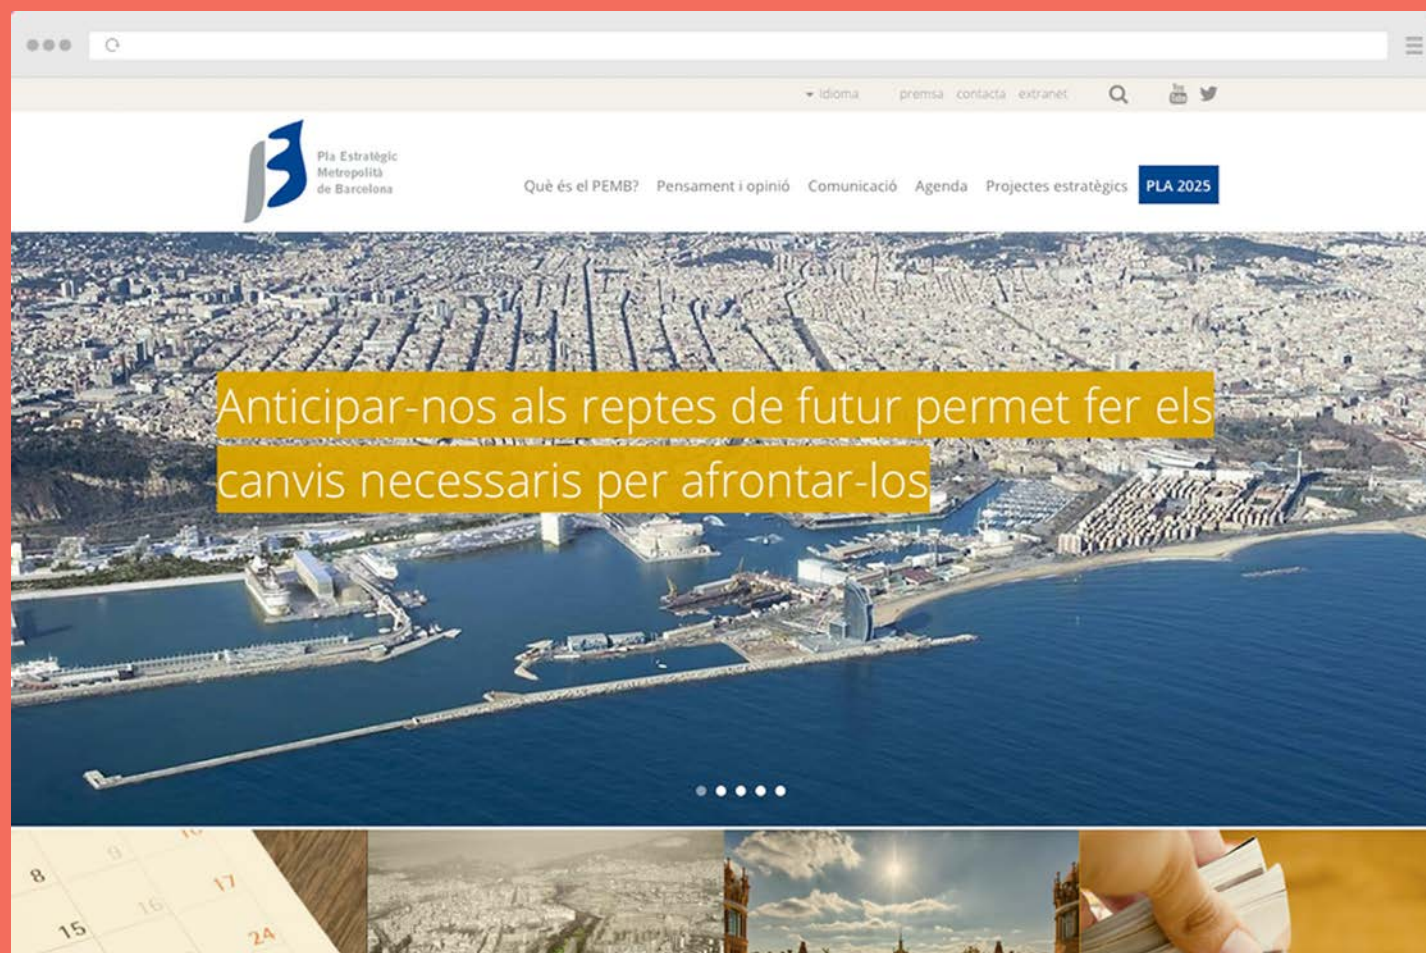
idioma premsa contacta extranet

Pla Estratègic Metropolità de Barcelona

Què és el PEMB? Pensament i opinió Comunicació Agenda Projectes estratègics PLA 2025

Anticipar-nos als reptes de futur permet fer els canvis necessaris per afrontar-los

8 9 10 15 16 17 24